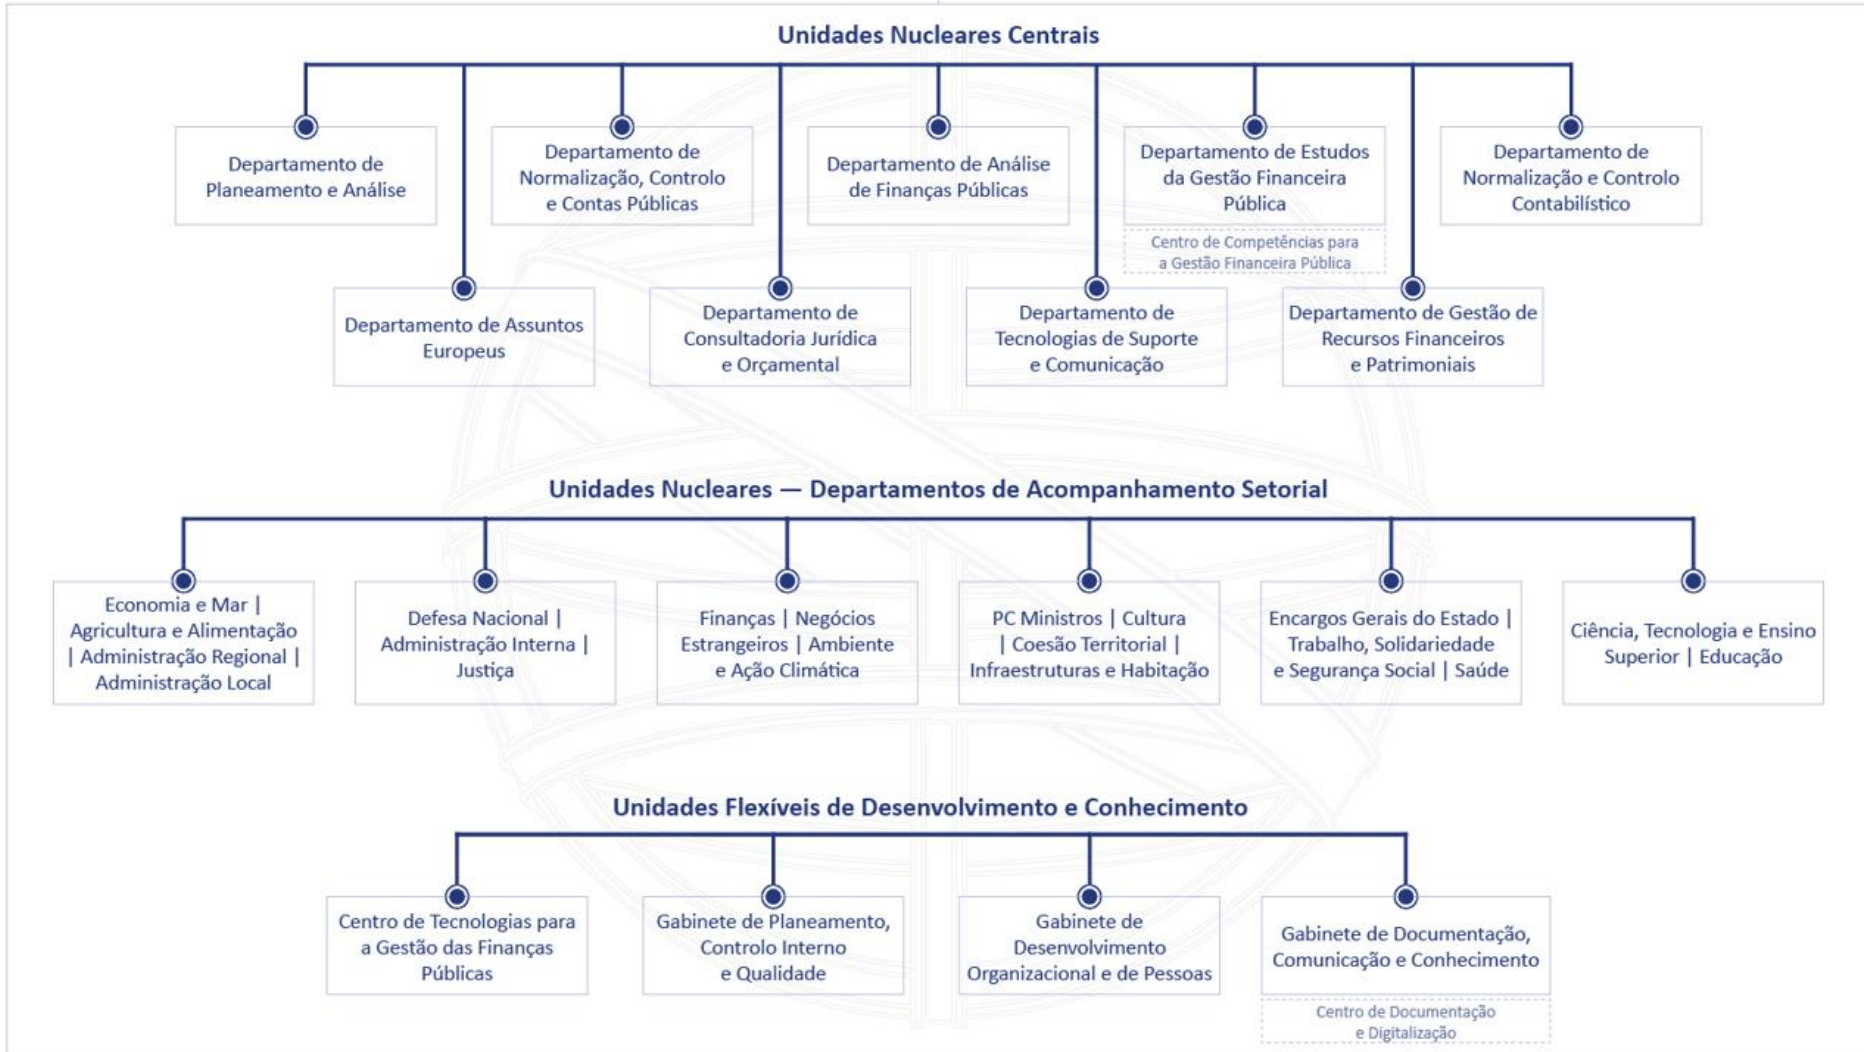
Unidades Nucleares Centrais

Departamento de Planeamento e Análise

Departamento de Normalização, Controlo e Contas Públicas

Departamento de Análise de Finanças Públicas

Departamento de Estudos da Gestão Financeira Pública

Centro de Competências para a Gestão Financeira Pública

Departamento de Normalização e Controlo Contabilístico

Departamento de Assuntos Europeus

Departamento de Consultadoria Jurídica e Orçamental

Departamento de Tecnologias de Suporte e Comunicação

Departamento de Gestão de Recursos Financeiros e Patrimoniais

Unidades Nucleares — Departamentos de Acompanhamento Setorial

Economia e Mar | Agricultura e Alimentação | Administração Regional | Administração Local

Defesa Nacional | Administração Interna | Justiça

Finanças | Negócios Estrangeiros | Ambiente e Ação Climática

PC Ministros | Cultura | Coesão Territorial | Infraestruturas e Habitação

Encargos Gerais do Estado | Trabalho, Solidariedade e Segurança Social | Saúde

Ciência, Tecnologia e Ensino Superior | Educação

Unidades Flexíveis de Desenvolvimento e Conhecimento

Centro de Tecnologias para a Gestão das Finanças Públicas

Gabinete de Planeamento, Controlo Interno e Qualidade

Gabinete de Desenvolvimento Organizacional e de Pessoas

Gabinete de Documentação, Comunicação e Conhecimento

Centro de Documentação e Digitalização